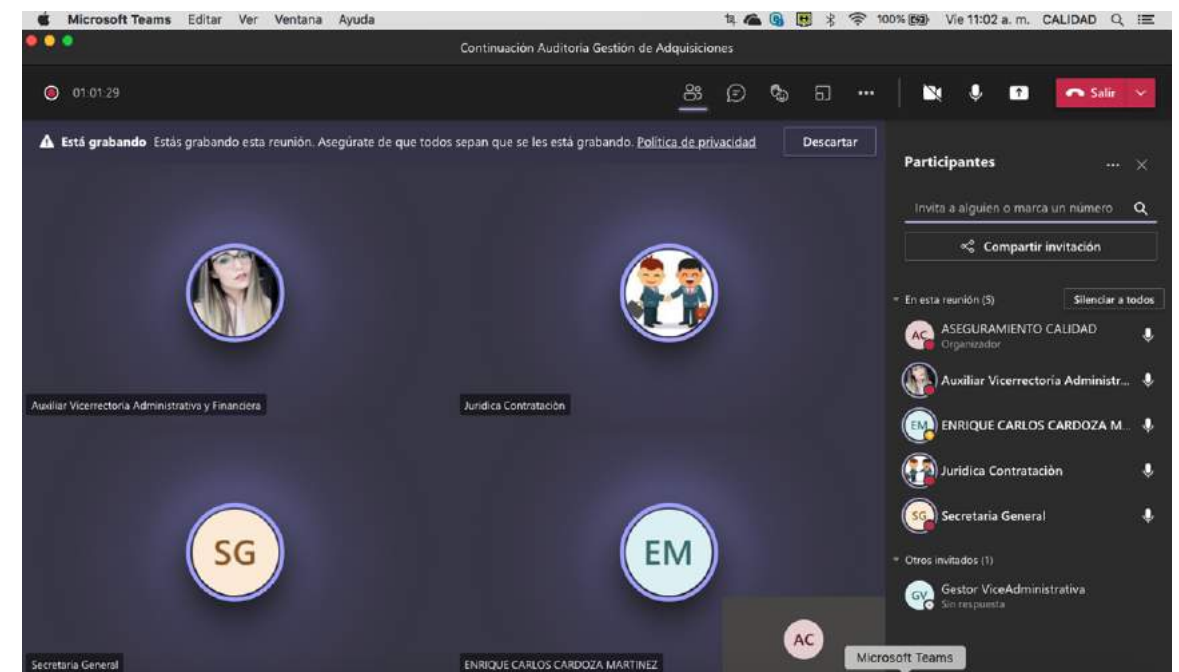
Microsoft Teams Editar Ver Ventana Ayuda

100% Vie 11:02 a. m. CALIDAD

Continuación Auditoria Gestión de Adquisiciones

01:01:29

Salir

Está grabando Estás grabando esta reunión. Asegúrate de que todos sepan que se les está grabando. Política de privacidad

Descartar

Participantes

Invita a alguien o marca un número

Compartir invitación

En esta reunión (5)

Silenciar a todos

AC ASEGURAMIENTO CALIDAD Organizador

Auxiliar Vicerrectoria Administr...

EM ENRIQUE CARLOS CARDOZA M...

Juridica Contratación

SG Secretaria General

Otros invitados (1)

GV Gestor ViceAdministrativa Sin respuesta

Auxiliar Vicerrectoria Administrativa y Financiera

Juridica Contratación

SG

Secretaria General

EM

ENRIQUE CARLOS CARDOZA MARTINEZ

AC

Microsoft Teams